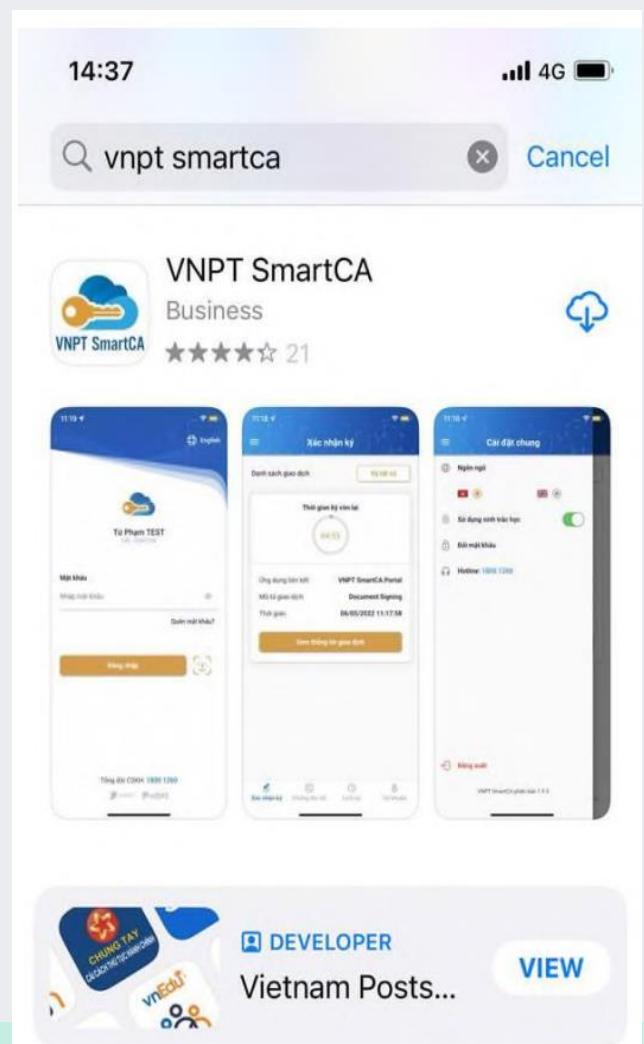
14:37

4G

vnpt smartca

Cancel

VNPT SmartCA

VNPT SmartCA
Business
★★★★☆ 21

11:19

English

Tư Phạm TEST

Mật khẩu

Nhập mật khẩu

Quên mật khẩu?

Đăng nhập

Tổng đài CSKH: 1800 1260

11:18

Xác nhận ký

Danh sách giao dịch

Thời gian ký còn lại

04:53

Ứng dụng liên kết: VNPT SmartCA Portal

Mô tả giao dịch: Document Signing

Thời gian: 06/05/2022 11:17:58

Xem thông tin giao dịch

11:18

Cài đặt chung

Ngôn ngữ

Sử dụng sinh trắc học

Đổi mật khẩu

Hotline: 1800 1260

Đăng xuất

CHUNG TAY CẢI CÁCH THỦ TỤC HÀNH CHÍNH

vnEdu

DEVELOPER

Vietnam Posts...

VIEW